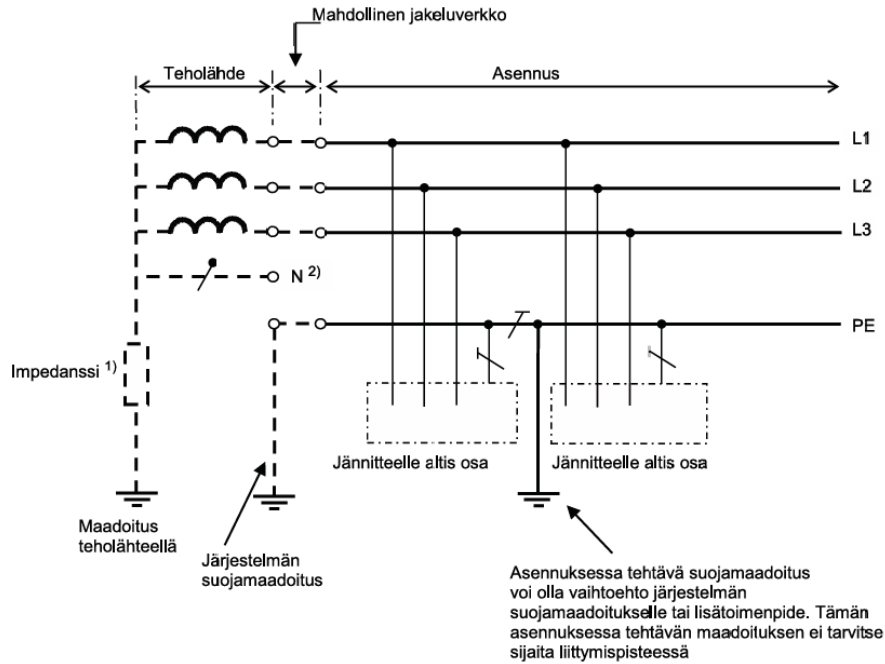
Mahdollinen jakeluverkko

Teholähde

Asennus

L1

L2

L3

N $^{2)}$

PE

Impedanssi $^{1)}$

Jännitteelle altis osa

Jännitteelle altis osa

Maadoitus teholähteellä

Järjestelmän suojamaadoitus

Asennuksessa tehtävä suojamaadoitus voi olla vaihtoehto järjestelmän suojamaadoitukselle tai lisätoimenpide. Tämän asennuksessa tehtävän maadoituksen ei tarvitse sijaita liittymispisteessä